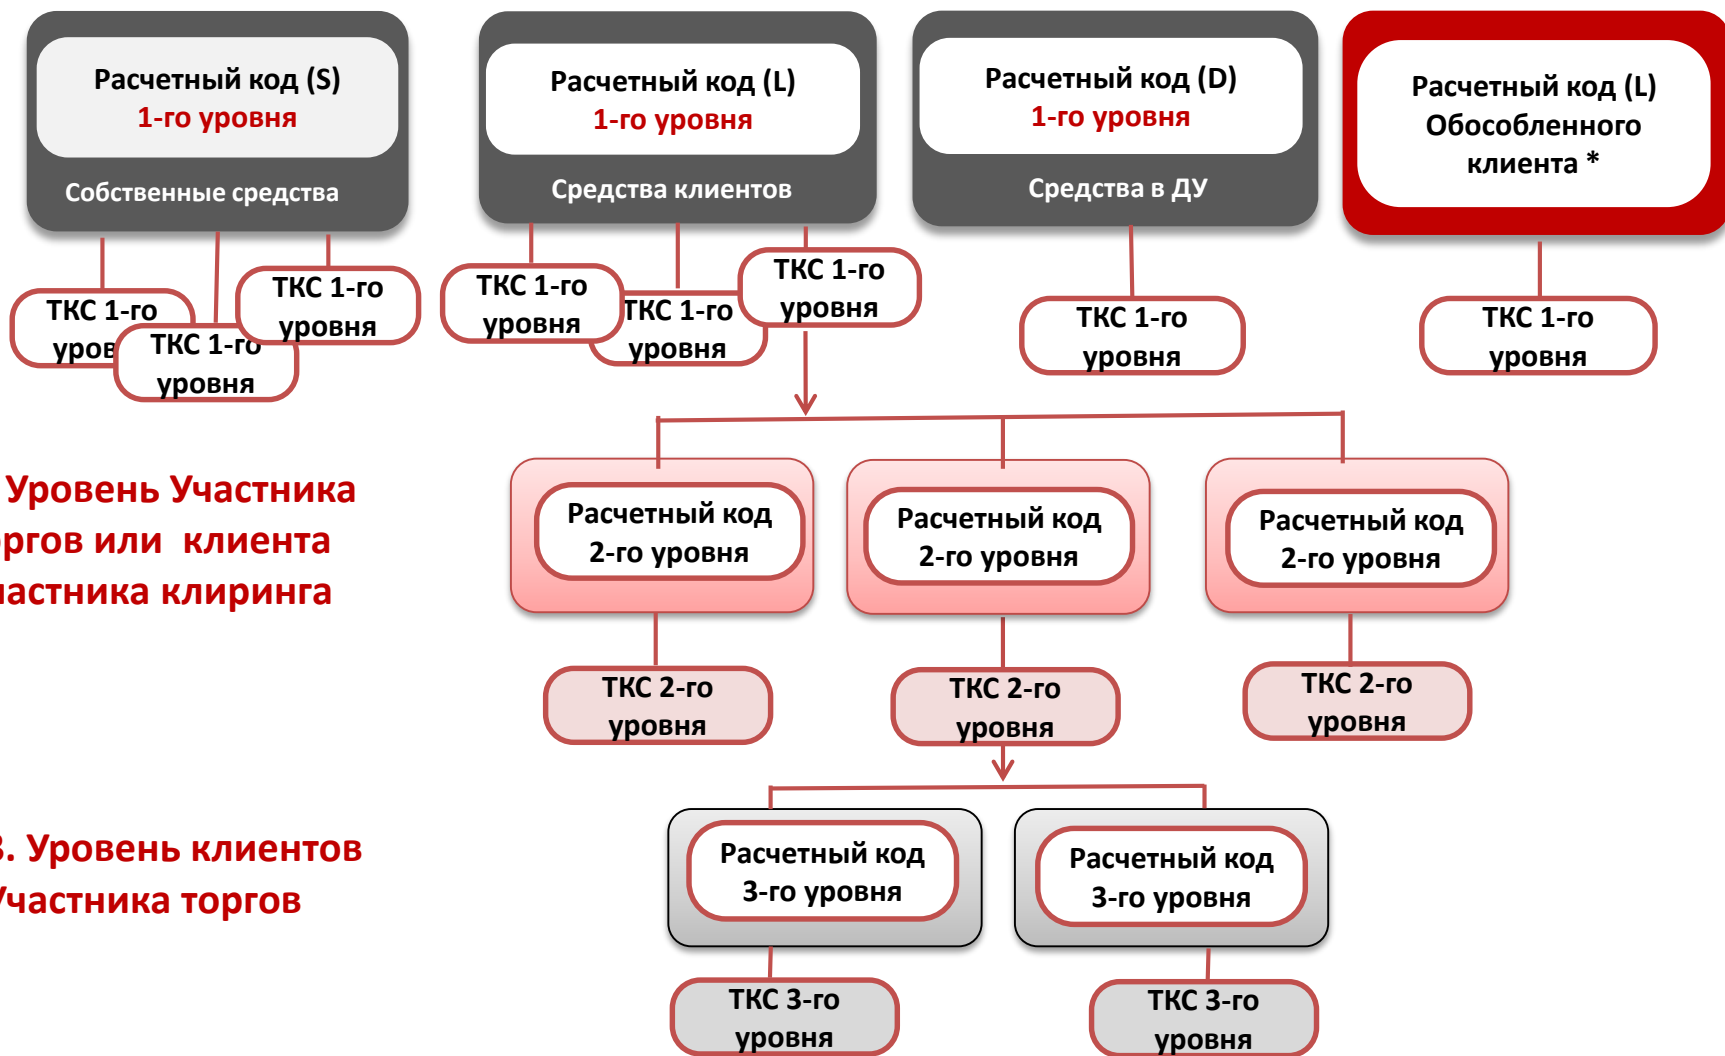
Расчетный код (S)
1-го уровня
Собственные средства

Расчетный код (L)
1-го уровня
Средства клиентов

Расчетный код (D)
1-го уровня
Средства в ДУ

Расчетный код (L)
Обособленного клиента *

ТКС 1-го уров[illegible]
ТКС 1-го уровня
ТКС 1-го уровня

ТКС 1-го уровня
ТКС 1-го уровня
ТКС 1-го уровня

ТКС 1-го уровня

ТКС 1-го уровня

Уровень Участника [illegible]ргов или клиента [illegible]астника клиринга

Расчетный код 2-го уровня
Расчетный код 2-го уровня
Расчетный код 2-го уровня

ТКС 2-го уровня
ТКС 2-го уровня
ТКС 2-го уровня

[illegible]. Уровень клиентов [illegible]частника торгов

Расчетный код 3-го уровня
Расчетный код 3-го уровня

ТКС 3-го уровня
ТКС 3-го уровня